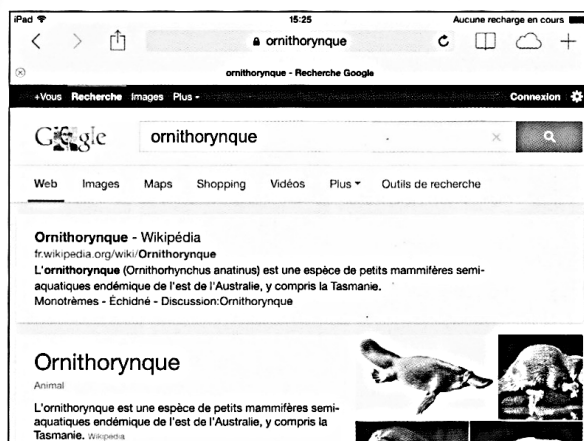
iPad 15:25 Aucune recharge en cours

ornithorynque

ornithorynque - Recherche Google

+Vous Recherche Images Plus - Connexion

Google ornithorynque

Web Images Maps Shopping Vidéos Plus ▾ Outils de recherche

Ornithorynque - Wikipédia
fr.wikipedia.org/wiki/Ornithorynque
L'ornithorynque (Ornithorhynchus anatinus) est une espèce de petits mammifères semi-aquatiques endémique de l'est de l'Australie, y compris la Tasmanie.
Monotrèmes - Échidné - Discussion:Ornithorynque

Ornithorynque
Animal
L'ornithorynque est une espèce de petits mammifères semi-aquatiques endémique de l'est de l'Australie, y compris la Tasmanie. Wikipedia